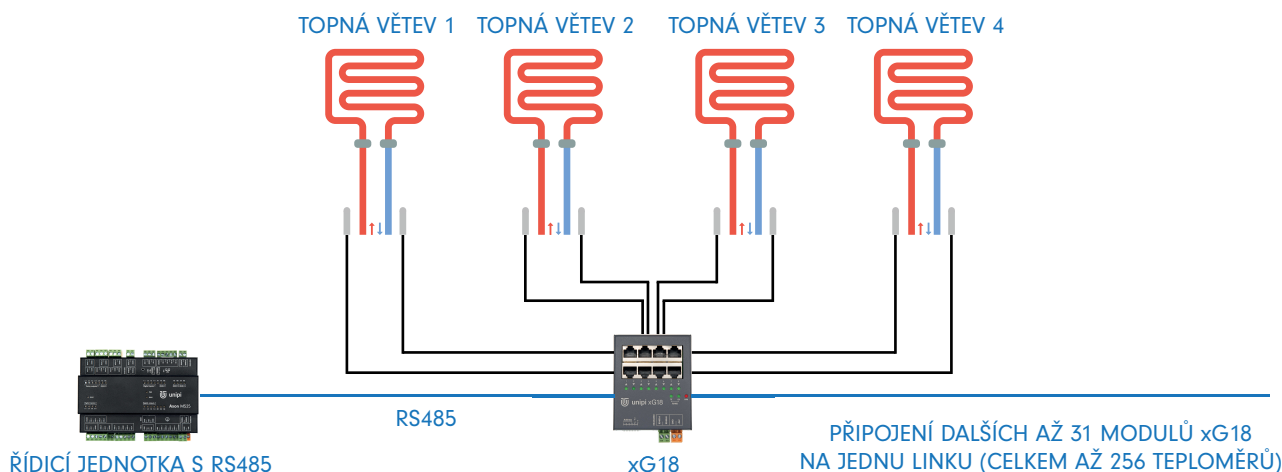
TOPNÁ VĚTEV 1 TOPNÁ VĚTEV 2 TOPNÁ VĚTEV 3 TOPNÁ VĚTEV 4

unipi

Axon M505

unipi xG18

RS485

ŘÍDICÍ JEDNOTKA S RS485

xG18

PŘIPOJENÍ DALŠÍCH AŽ 31 MODULŮ xG18 NA JEDNU LINKU (CELKEM AŽ 256 TEPLOMĚRŮ)